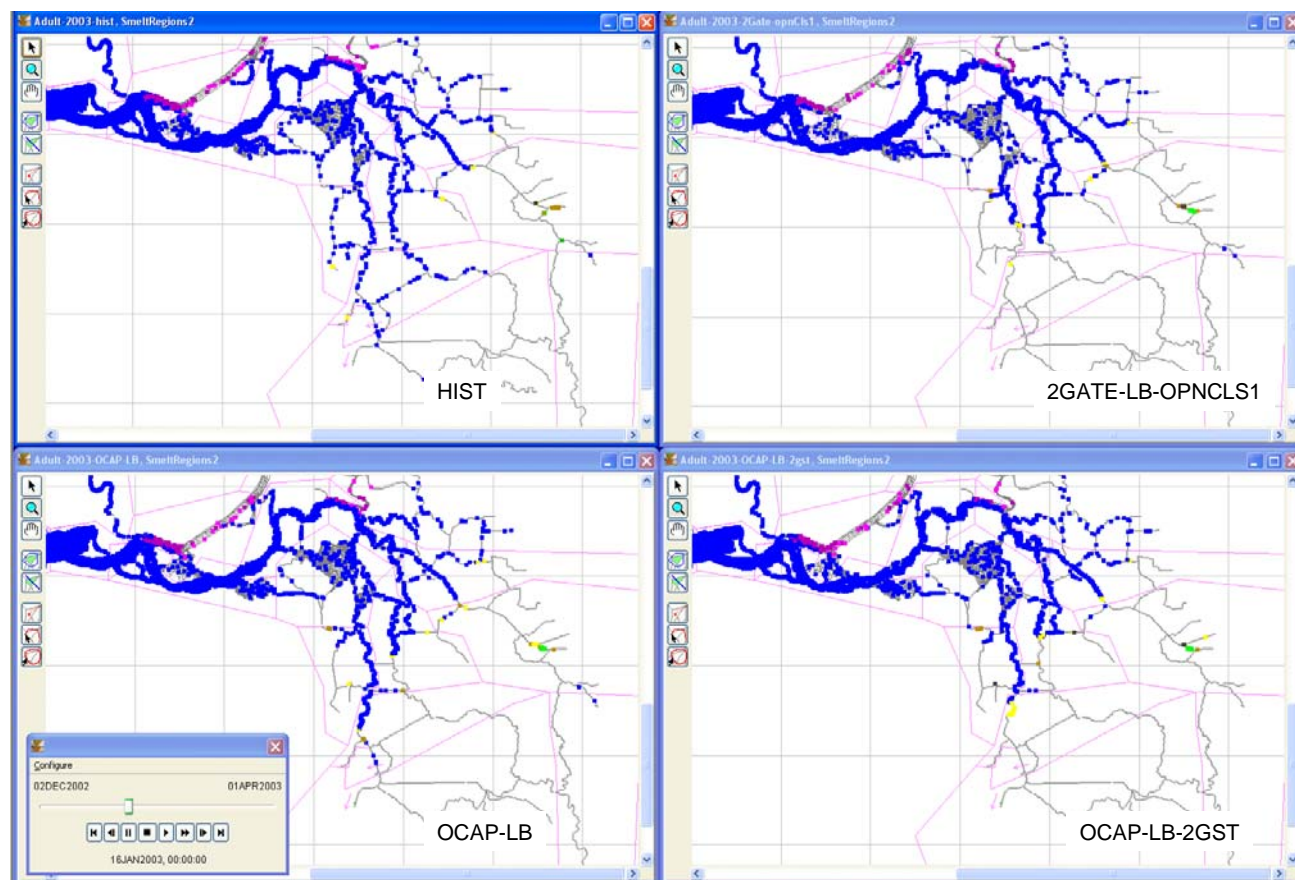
Adult-2003-hist, SmeltRegions2

HIST

Adult-2003-2Gate-opnCls1, SmeltRegions2

2GATE-LB-OPNCLS1

Adult-2003-OCAP-LB, SmeltRegions2

Configure

02DEC2002

01APR2003

16JAN2003, 00:00:00

OCAP-LB

Adult-2003-OCAP-LB-2gst, SmeltRegions2

OCAP-LB-2GST